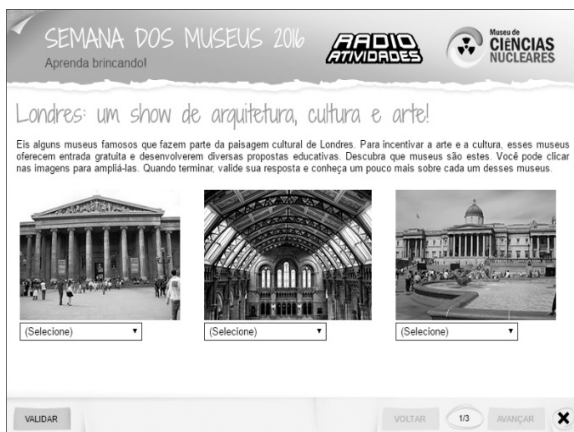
SEMANA DOS MUSEUS 2016
Aprenda brincando!

RADIO ATIVIDADES

Museu de CIÊNCIAS NUCLEARES

Londres: um show de arquitetura, cultura e arte!

Eis alguns museus famosos que fazem parte da paisagem cultural de Londres. Para incentivar a arte e a cultura, esses museus oferecem entrada gratuita e desenvolverem diversas propostas educativas. Descubra que museus são estes. Você pode clicar nas imagens para ampliá-las. Quando terminar, valide sua resposta e conheça um pouco mais sobre cada um desses museus.

(Selecione) ▾

(Selecione) ▾

(Selecione) ▾

VALIDAR

VOLTAR

1/3

AVANÇAR

✖